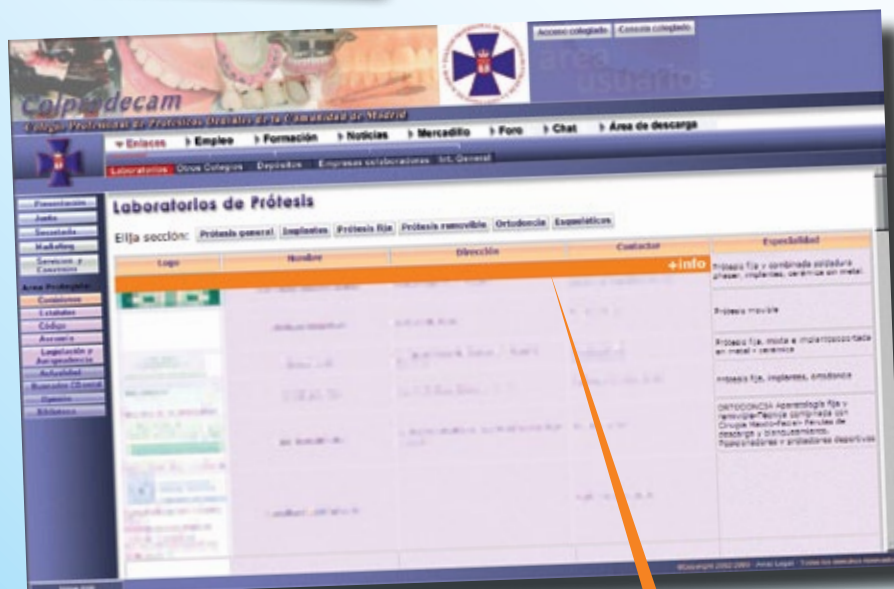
Acceso colegiado Consulta colegiados

área usuarios

Colprodecam

Colegio Profesional de Protésicos Dentales de la Comunidad de Madrid

Enlaces Empleo Formación Noticias Mercadillo Foro Chat Área de descarga

Laboratorios Otros Colegios Depósitos Empresas colaboradoras Int. General

Presentación
Junta
Secretaría
Marketing
Servicios y Convenios
Área Protegida
Comisiones
Estatutos
Código
Asesoría
Legislación y Jurisprudencia
Actualidad
Remedios (Dental)
Opinión
Biblioteca

Laboratorios de Prótesis

Elija sección: Prótesis general Implantes Prótesis fija Prótesis removible Ortodoncia Esqueléticos

| Logo | Nombre | Dirección | Contacto | Especialidad |
|---|---|---|---|---|
| | | | +info | Prótesis fija y combinada soldadura láser, implantes, cerámica sin metal |
| | | | | Prótesis movible |
| | | | | Prótesis fija, móvil e implantosoportada en metal y cerámica |
| | | | | Prótesis fija, implantes, ortodoncia |
| | | | | ORTODONCIA: Aparatología fija y removible-Técnica completa con Cirugía Maxilo-Facial- Férulas de descarga y blanqueamiento. Posicionadores y protectores deportivos |
| | | | | |

©Copyright 2002-2003 · Aviso Legal · Todos los derechos reservados